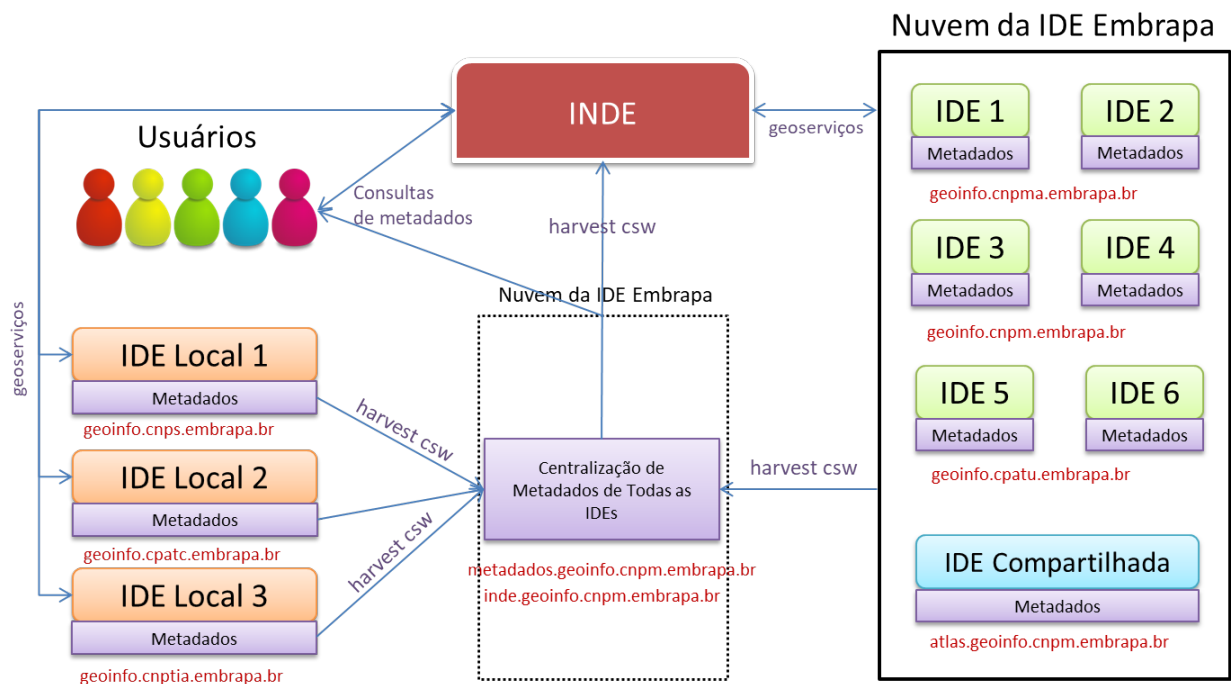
Nuvem da IDE Embrapa

INDE

geoserviços

Usuários

Consultas de metadados

harvest csw

IDE 1
Metadados

IDE 2
Metadados

geoinfo.cnpma.embrapa.br

IDE 3
Metadados

IDE 4
Metadados

geoinfo.cnpm.embrapa.br

IDE 5
Metadados

IDE 6
Metadados

geoinfo.cpatu.embrapa.br

IDE Compartilhada
Metadados

atlas.geoinfo.cnpm.embrapa.br

geoserviços

Nuvem da IDE Embrapa

IDE Local 1
Metadados
geoinfo.cnps.embrapa.br

harvest csw

IDE Local 2
Metadados
geoinfo.cpatc.embrapa.br

harvest csw

IDE Local 3
Metadados
geoinfo.cnptia.embrapa.br

Centralização de Metadados de Todas as IDEs

harvest csw

metadados.geoinfo.cnpm.embrapa.br
inde.geoinfo.cnpm.embrapa.br